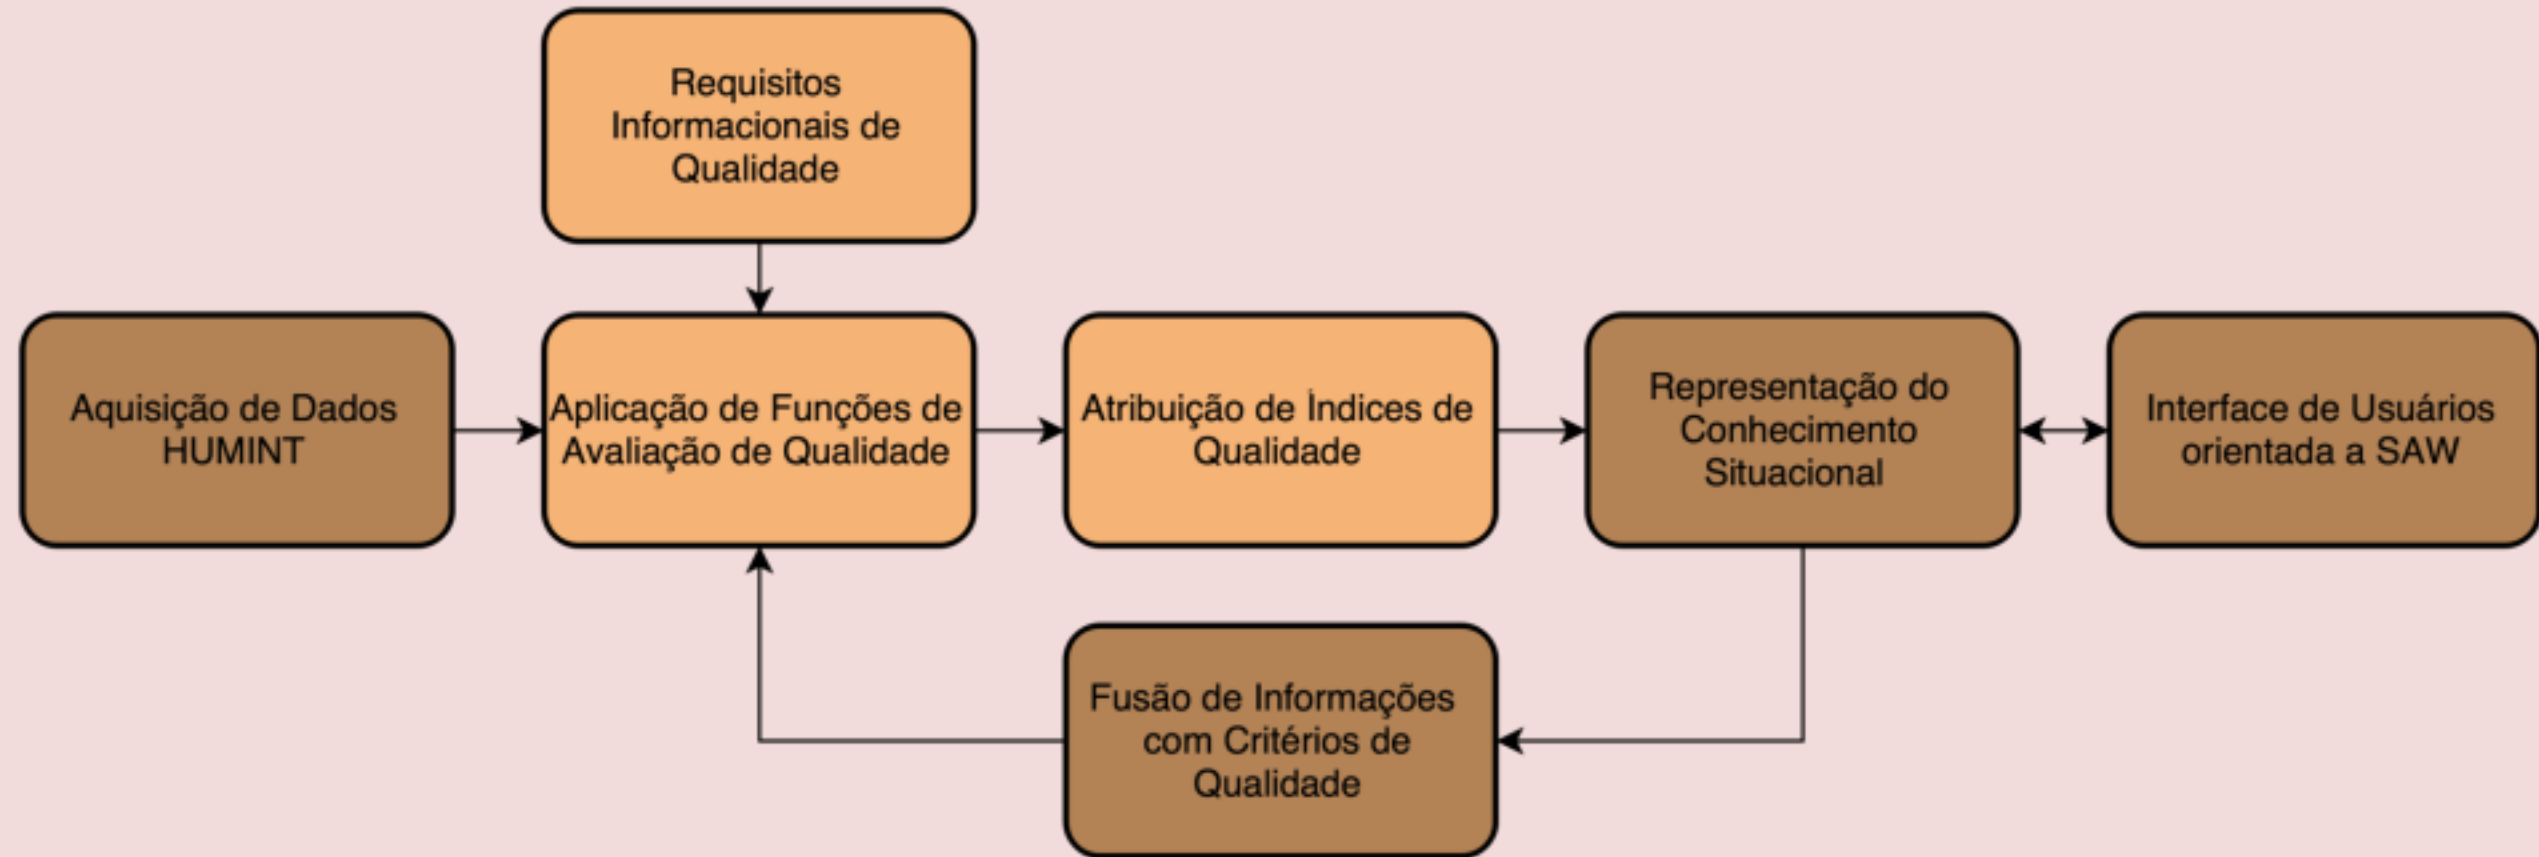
Requisitos Informacionais de Qualidade

Aquisição de Dados HUMINT

Aplicação de Funções de Avaliação de Qualidade

Atribuição de Índices de Qualidade

Representação do Conhecimento Situacional

Interface de Usuários orientada a SAW

Fusão de Informações com Critérios de Qualidade